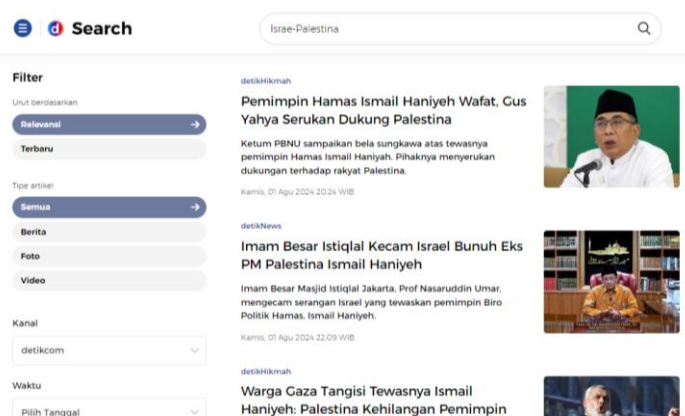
Search

Israe-Palestina

Filter

Urut berdasarkan

Relevansi

Terbaru

Tipe artikel

Semua

Berita

Foto

Video

Kanal

detikcom

Waktu

Pilih Tanggal

detikHikmah

Pemimpin Hamas Ismail Haniyeh Wafat, Gus Yahya Serukan Dukung Palestina

Ketum PBNU sampaikan bela sungkawa atas tewasnya pemimpin Hamas Ismail Haniyah. Pihaknya menyerukan dukungan terhadap rakyat Palestina.

Kamis, 01 Agu 2024 20:24 WIB

detikNews

Imam Besar Istiqlal Kecam Israel Bunuh Eks PM Palestina Ismail Haniyeh

Imam Besar Masjid Istiqlal Jakarta, Prof Nasaruddin Umar, mengecam serangan Israel yang tewaskan pemimpin Biro Politik Hamas, Ismail Haniyeh.

Kamis, 01 Agu 2024 22:09 WIB

detikHikmah

Warga Gaza Tangisi Tewasnya Ismail Haniyeh: Palestina Kehilangan Pemimpin